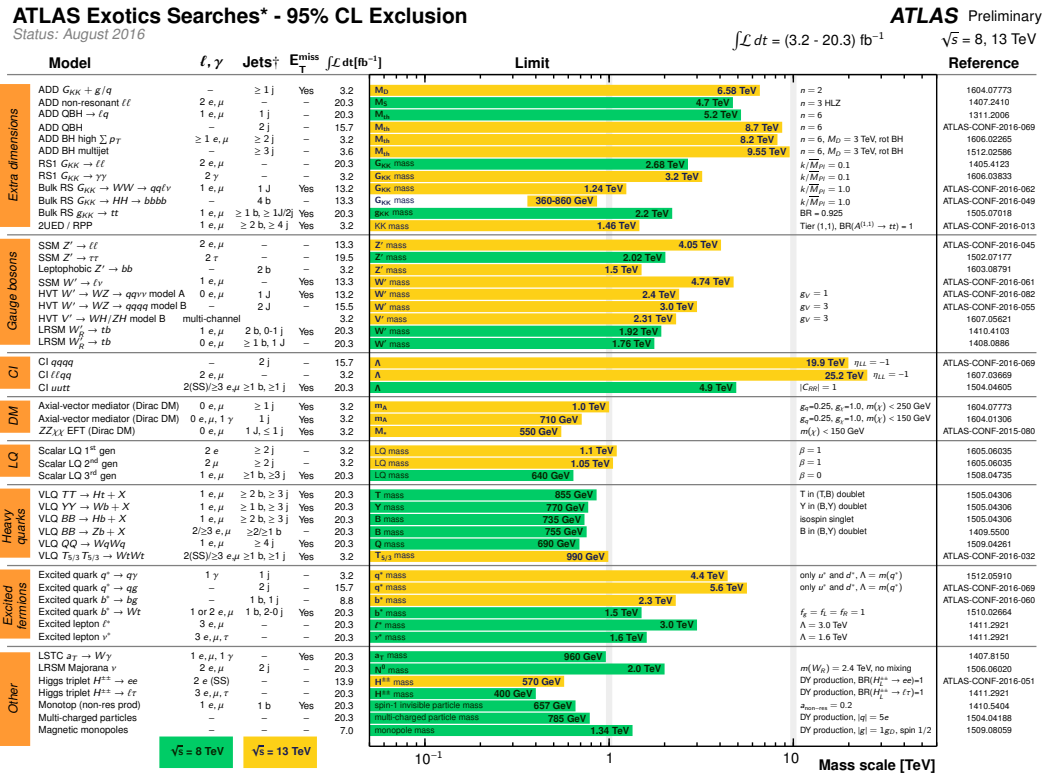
ATLAS Exotics Searches* - 95% CL Exclusion
Status: August 2016

ATLAS Preliminary

$\int\mathcal{L}\,dt = (3.2 - 20.3)\ \text{fb}^{-1}$ $\sqrt{s} = 8, 13$ TeV

| | Model | $\ell, \gamma$ | Jets† | $E_T^{miss}$ | $\int\mathcal{L}\,dt[\text{fb}^{-1}]$ | Limit | | Reference |
|---|---|---|---|---|---|---|---|---|
| Extra dimensions | ADD $G_{KK} + g/q$ | – | $\geq 1$ j | Yes | 3.2 | $M_D$ 6.58 TeV | $n = 2$ | 1604.07773 |
| | ADD non-resonant $\ell\ell$ | 2 $e, \mu$ | – | – | 20.3 | $M_S$ 4.7 TeV | $n = 3$ HLZ | 1407.2410 |
| | ADD QBH $\rightarrow \ell q$ | 1 $e, \mu$ | 1 j | – | 20.3 | $M_{th}$ 5.2 TeV | $n = 6$ | 1311.2006 |
| | ADD QBH | – | 2 j | – | 15.7 | $M_{th}$ 8.7 TeV | $n = 6$ | ATLAS-CONF-2016-069 |
| | ADD BH high $\sum p_T$ | $\geq 1$ $e, \mu$ | $\geq 2$ j | – | 3.2 | $M_{th}$ 8.2 TeV | $n = 6$, $M_D = 3$ TeV, rot BH | 1606.02265 |
| | ADD BH multijet | – | $\geq 3$ j | – | 3.6 | $M_{th}$ 9.55 TeV | $n = 6$, $M_D = 3$ TeV, rot BH | 1512.02586 |
| | RS1 $G_{KK} \rightarrow \ell\ell$ | 2 $e, \mu$ | – | – | 20.3 | $G_{KK}$ mass 2.68 TeV | $k/\overline{M}_{Pl} = 0.1$ | 1405.4123 |
| | RS1 $G_{KK} \rightarrow \gamma\gamma$ | 2 $\gamma$ | – | – | 3.2 | $G_{KK}$ mass 3.2 TeV | $k/\overline{M}_{Pl} = 0.1$ | 1606.03833 |
| | Bulk RS $G_{KK} \rightarrow WW \rightarrow qq\ell\nu$ | 1 $e, \mu$ | 1 J | Yes | 13.2 | $G_{KK}$ mass 1.24 TeV | $k/\overline{M}_{Pl} = 1.0$ | ATLAS-CONF-2016-062 |
| | Bulk RS $G_{KK} \rightarrow HH \rightarrow bbbb$ | – | 4 b | – | 13.3 | $G_{KK}$ mass 360-860 GeV | $k/\overline{M}_{Pl} = 1.0$ | ATLAS-CONF-2016-049 |
| | Bulk RS $g_{KK} \rightarrow tt$ | 1 $e, \mu$ | $\geq 1$ b, $\geq 1$J/2j | Yes | 20.3 | $g_{KK}$ mass 2.2 TeV | BR = 0.925 | 1505.07018 |
| | 2UED / RPP | 1 $e, \mu$ | $\geq 2$ b, $\geq 4$ j | Yes | 3.2 | KK mass 1.46 TeV | Tier (1,1), BR($A^{(1,1)} \rightarrow tt$) = 1 | ATLAS-CONF-2016-013 |
| Gauge bosons | SSM $Z' \rightarrow \ell\ell$ | 2 $e, \mu$ | – | – | 13.3 | Z' mass 4.05 TeV | | ATLAS-CONF-2016-045 |
| | SSM $Z' \rightarrow \tau\tau$ | 2 $\tau$ | – | – | 19.5 | Z' mass 2.02 TeV | | 1502.07177 |
| | Leptophobic $Z' \rightarrow bb$ | – | 2 b | – | 3.2 | Z' mass 1.5 TeV | | 1603.08791 |
| | SSM $W' \rightarrow \ell\nu$ | 1 $e, \mu$ | – | Yes | 13.3 | W' mass 4.74 TeV | | ATLAS-CONF-2016-061 |
| | HVT $W' \rightarrow WZ \rightarrow qq\nu\nu$ model A | 0 $e, \mu$ | 1 J | Yes | 13.2 | W' mass 2.4 TeV | $g_V = 1$ | ATLAS-CONF-2016-082 |
| | HVT $W' \rightarrow WZ \rightarrow qqqq$ model B | – | 2 J | – | 15.5 | W' mass 3.0 TeV | $g_V = 3$ | ATLAS-CONF-2016-055 |
| | HVT $V' \rightarrow WH/ZH$ model B | multi-channel | | | 3.2 | V' mass 2.31 TeV | $g_V = 3$ | 1607.05621 |
| | LRSM $W'_R \rightarrow tb$ | 1 $e, \mu$ | 2 b, 0-1 j | Yes | 20.3 | W' mass 1.92 TeV | | 1410.4103 |
| | LRSM $W'_R \rightarrow tb$ | 0 $e, \mu$ | $\geq 1$ b, 1 J | – | 20.3 | W' mass 1.76 TeV | | 1408.0886 |
| CI | CI $qqqq$ | – | 2 j | – | 15.7 | $\Lambda$ 19.9 TeV | $\eta_{LL} = -1$ | ATLAS-CONF-2016-069 |
| | CI $\ell\ell qq$ | 2 $e, \mu$ | – | – | 3.2 | $\Lambda$ 25.2 TeV | $\eta_{LL} = -1$ | 1607.03669 |
| | CI $uutt$ | 2(SS)/$\geq 3$ $e,\mu$ | $\geq 1$ b, $\geq 1$ j | Yes | 20.3 | $\Lambda$ 4.9 TeV | $\lvert C_{RR}\rvert = 1$ | 1504.04605 |
| DM | Axial-vector mediator (Dirac DM) | 0 $e, \mu$ | $\geq 1$ j | Yes | 3.2 | $m_A$ 1.0 TeV | $g_q$=0.25, $g_\chi$=1.0, $m(\chi) < 250$ GeV | 1604.07773 |
| | Axial-vector mediator (Dirac DM) | 0 $e, \mu$, 1 $\gamma$ | 1 j | Yes | 3.2 | $m_A$ 710 GeV | $g_q$=0.25, $g_\chi$=1.0, $m(\chi) < 150$ GeV | 1604.01306 |
| | $ZZ\chi\chi$ EFT (Dirac DM) | 0 $e, \mu$ | 1 J, $\leq 1$ j | Yes | 3.2 | $M_*$ 550 GeV | $m(\chi) < 150$ GeV | ATLAS-CONF-2015-080 |
| LQ | Scalar LQ 1$^{st}$ gen | 2 $e$ | $\geq 2$ j | – | 3.2 | LQ mass 1.1 TeV | $\beta = 1$ | 1605.06035 |
| | Scalar LQ 2$^{nd}$ gen | 2 $\mu$ | $\geq 2$ j | – | 3.2 | LQ mass 1.05 TeV | $\beta = 1$ | 1605.06035 |
| | Scalar LQ 3$^{rd}$ gen | 1 $e, \mu$ | $\geq 1$ b, $\geq 3$ j | Yes | 20.3 | LQ mass 640 GeV | $\beta = 0$ | 1508.04735 |
| Heavy quarks | VLQ $TT \rightarrow Ht + X$ | 1 $e, \mu$ | $\geq 2$ b, $\geq 3$ j | Yes | 20.3 | T mass 855 GeV | T in (T,B) doublet | 1505.04306 |
| | VLQ $YY \rightarrow Wb + X$ | 1 $e, \mu$ | $\geq 1$ b, $\geq 3$ j | Yes | 20.3 | Y mass 770 GeV | Y in (B,Y) doublet | 1505.04306 |
| | VLQ $BB \rightarrow Hb + X$ | 1 $e, \mu$ | $\geq 2$ b, $\geq 3$ j | Yes | 20.3 | B mass 735 GeV | isospin singlet | 1505.04306 |
| | VLQ $BB \rightarrow Zb + X$ | 2/$\geq 3$ $e, \mu$ | $\geq 2$/$\geq 1$ b | – | 20.3 | B mass 755 GeV | B in (B,Y) doublet | 1409.5500 |
| | VLQ $QQ \rightarrow WqWq$ | 1 $e, \mu$ | $\geq 4$ j | Yes | 20.3 | Q mass 690 GeV | | 1509.04261 |
| | VLQ $T_{5/3}T_{5/3} \rightarrow WtWt$ | 2(SS)/$\geq 3$ $e,\mu$ | $\geq 1$ b, $\geq 1$ j | Yes | 3.2 | $T_{5/3}$ mass 990 GeV | | ATLAS-CONF-2016-032 |
| Excited fermions | Excited quark $q^* \rightarrow q\gamma$ | 1 $\gamma$ | 1 j | – | 3.2 | q* mass 4.4 TeV | only $u^*$ and $d^*$, $\Lambda = m(q^*)$ | 1512.05910 |
| | Excited quark $q^* \rightarrow qg$ | – | 2 j | – | 15.7 | q* mass 5.6 TeV | only $u^*$ and $d^*$, $\Lambda = m(q^*)$ | ATLAS-CONF-2016-069 |
| | Excited quark $b^* \rightarrow bg$ | – | 1 b, 1 j | – | 8.8 | b* mass 2.3 TeV | | ATLAS-CONF-2016-060 |
| | Excited quark $b^* \rightarrow Wt$ | 1 or 2 $e, \mu$ | 1 b, 2-0 j | Yes | 20.3 | b* mass 1.5 TeV | $f_g = f_L = f_R = 1$ | 1510.02664 |
| | Excited lepton $\ell^*$ | 3 $e, \mu$ | – | – | 20.3 | $\ell^*$ mass 3.0 TeV | $\Lambda = 3.0$ TeV | 1411.2921 |
| | Excited lepton $\nu^*$ | 3 $e, \mu, \tau$ | – | – | 20.3 | $\nu^*$ mass 1.6 TeV | $\Lambda = 1.6$ TeV | 1411.2921 |
| Other | LSTC $a_T \rightarrow W\gamma$ | 1 $e, \mu$, 1 $\gamma$ | – | Yes | 20.3 | $a_T$ mass 960 GeV | | 1407.8150 |
| | LRSM Majorana $\nu$ | 2 $e, \mu$ | 2 j | – | 20.3 | $N^0$ mass 2.0 TeV | $m(W_R) = 2.4$ TeV, no mixing | 1506.06020 |
| | Higgs triplet $H^{\pm\pm} \rightarrow ee$ | 2 $e$ (SS) | – | – | 13.9 | $H^{\pm\pm}$ mass 570 GeV | DY production, BR($H_L^{\pm\pm} \rightarrow ee$)=1 | ATLAS-CONF-2016-051 |
| | Higgs triplet $H^{\pm\pm} \rightarrow \ell\tau$ | 3 $e, \mu, \tau$ | – | – | 20.3 | $H^{\pm\pm}$ mass 400 GeV | DY production, BR($H_L^{\pm\pm} \rightarrow \ell\tau$)=1 | 1411.2921 |
| | Monotop (non-res prod) | 1 $e, \mu$ | 1 b | Yes | 20.3 | spin-1 invisible particle mass 657 GeV | $a_{non-res} = 0.2$ | 1410.5404 |
| | Multi-charged particles | – | – | – | 20.3 | multi-charged particle mass 785 GeV | DY production, $\lvert q\rvert = 5e$ | 1504.04188 |
| | Magnetic monopoles | – | – | – | 7.0 | monopole mass 1.34 TeV | DY production, $\lvert g\rvert = 1g_D$, spin 1/2 | 1509.08059 |

$\sqrt{s}$ = 8 TeV $\sqrt{s}$ = 13 TeV

$10^{-1}$ 1 10 Mass scale [TeV]